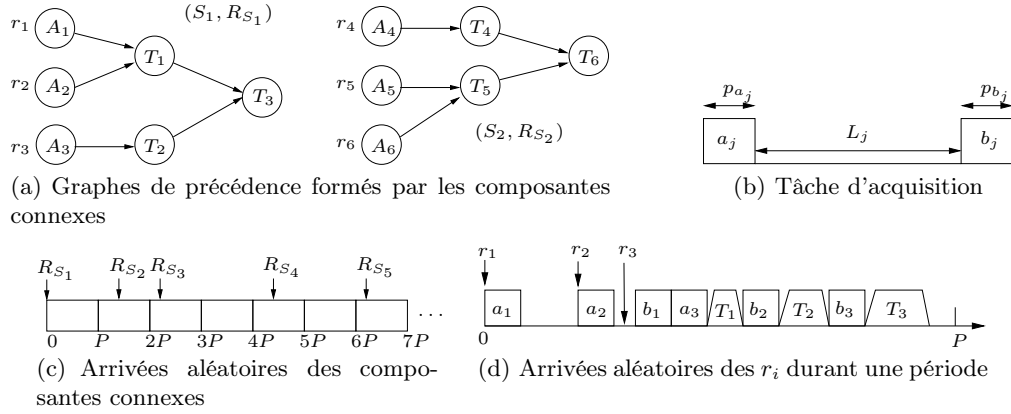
$(S_1, R_{S_1})$

$r_1$ $A_1$ $r_2$ $A_2$ $r_3$ $A_3$ $T_1$ $T_2$ $T_3$

$r_4$ $A_4$ $r_5$ $A_5$ $r_6$ $A_6$ $T_4$ $T_5$ $T_6$

$(S_2, R_{S_2})$

(a) Graphes de précédence formés par les composantes connexes

$p_{a_j}$ $p_{b_j}$ $a_j$ $L_j$ $b_j$

(b) Tâche d'acquisition

$R_{S_1}$ $R_{S_2}$ $R_{S_3}$ $R_{S_4}$ $R_{S_5}$

0 $P$ $2P$ $3P$ $4P$ $5P$ $6P$ $7P$ ...

(c) Arrivées aléatoires des composantes connexes

$r_1$ $r_2$ $r_3$

$a_1$ $a_2$ $b_1$ $a_3$ $T_1$ $b_2$ $T_2$ $b_3$ $T_3$

0 $P$

(d) Arrivées aléatoires des $r_i$ durant une période